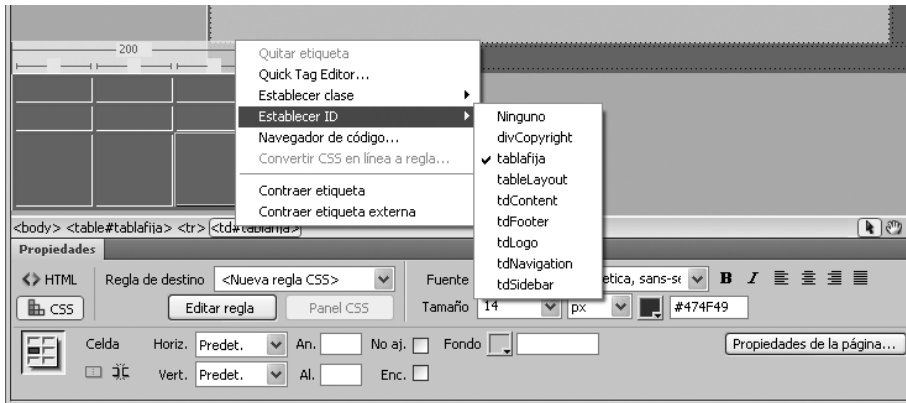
200

Quitar etiqueta
Quick Tag Editor...
Establecer clase
Establecer ID
Navegador de código...
Convertir CSS en línea a regla...
Contraer etiqueta
Contraer etiqueta externa

Ninguno
divCopyright
✔ tablafija
tableLayout
tdContent
tdFooter
tdLogo
tdNavigation
tdSidebar

<body> <table#tablafija> <tr> <td#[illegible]>

Propiedades

<> HTML
Regla de destino <Nueva regla CSS>
Fuente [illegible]etica, sans-se
B I
CSS
Editar regla
Panel CSS
Tamaño 14 px #474F49

Celda
Horiz. Predet.
An.
No aj.
Fondo
Propiedades de la página...
Vert. Predet.
Al.
Enc.